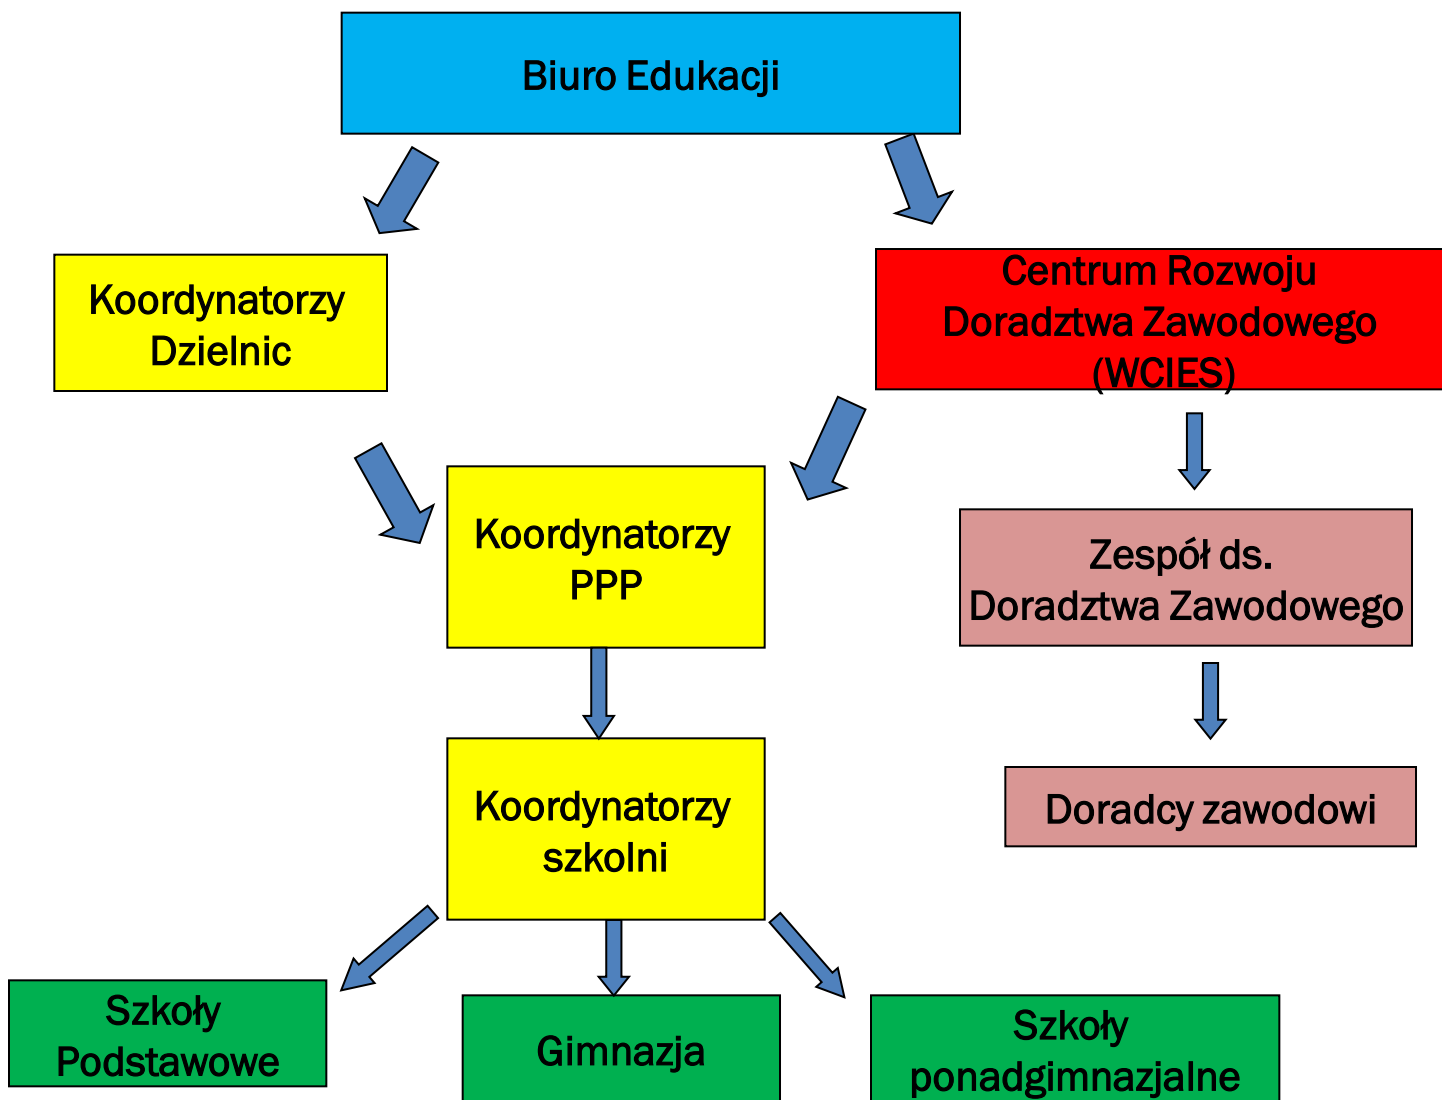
Biuro Edukacji

Koordynatorzy Dzielnic

Centrum Rozwoju Doradztwa Zawodowego (WCIES)

Koordynatorzy PPP

Zespół ds. Doradztwa Zawodowego

Koordynatorzy szkolni

Doradcy zawodowi

Szkoły Podstawowe

Gimnazja

Szkoły ponadgimnazjalne